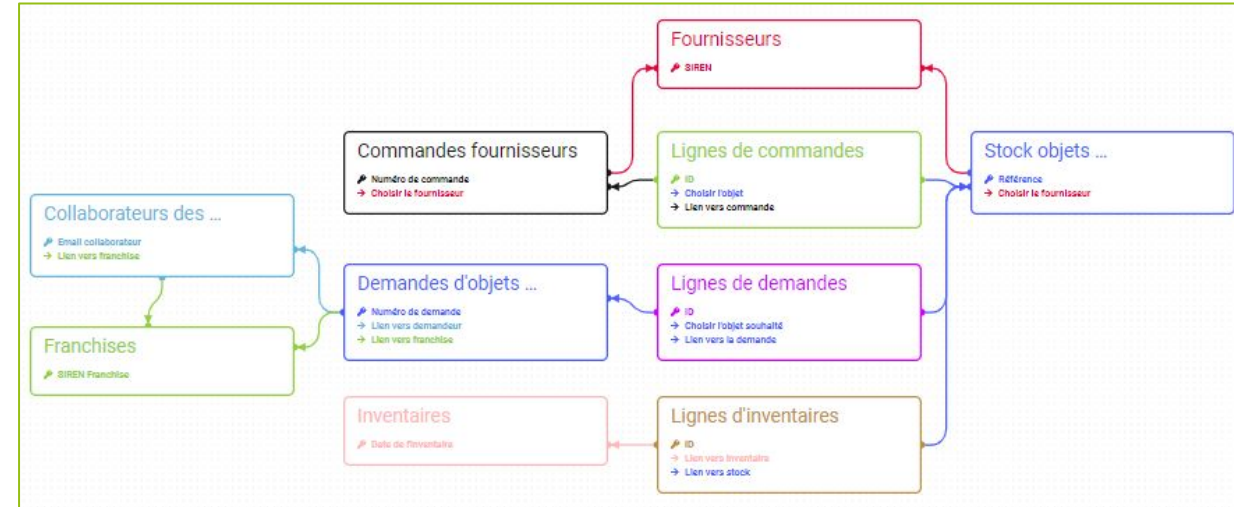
Fournisseurs
SIREN

Commandes fournisseurs
Numéro de commande
→ Choisir le fournisseur

Lignes de commandes
ID
→ Choisir l'objet
→ Lien vers commande

Stock objets ...
Référence
→ Choisir le fournisseur

Collaborateurs des ...
Email collaborateur
→ Lien vers franchise

Demandes d'objets ...
Numéro de demande
→ Lien vers demandeur
→ Lien vers franchise

Lignes de demandes
ID
→ Choisir l'objet souhaité
→ Lien vers la demande

Franchises
SIREN Franchise

Inventaires
Date de l'inventaire

Lignes d'inventaires
ID
→ Lien vers inventaire
→ Lien vers stock